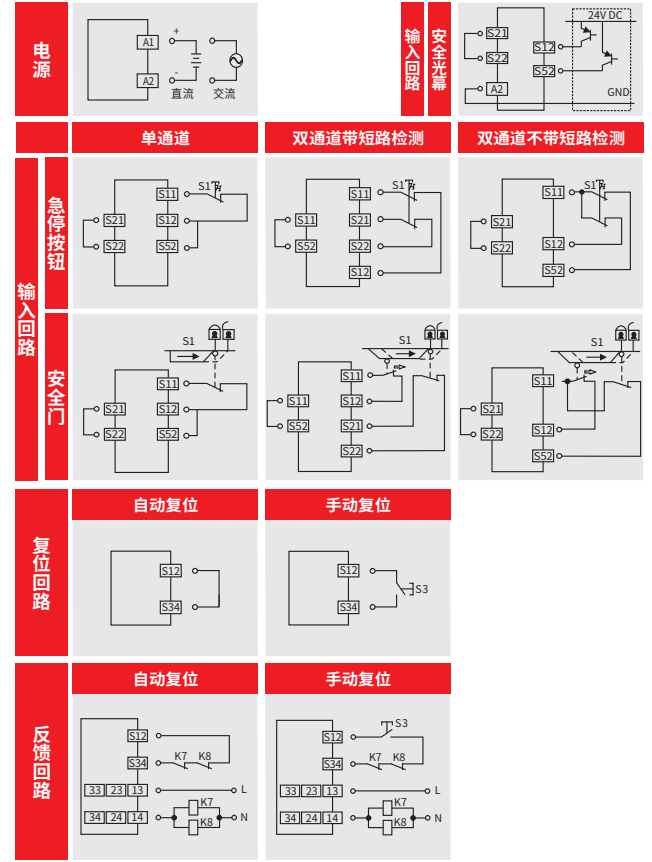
电源

A1
A2
+
-
直流
交流

输入回路
安全光幕
S21
S22
A2
S12
S52
24V DC
GND

单通道
双通道带短路检测
双通道不带短路检测

输入回路

急停按钮

S11
S21
S22
S12
S52
S1

S11
S21
S52
S22
S12
S1

S11
S21
S22
S12
S52
S1

安全门

S1
S11
S21
S22
S12
S52

S1
S11
S12
S52
S21
S22

S1
S11
S21
S22
S12
S52

复位回路
自动复位
手动复位
S12
S34
S12
S34
S3

反馈回路
自动复位
手动复位
S12
S34
K7
K8
33
23
13
L
34
24
14
K7
K8
N

S3
S12
S34
K7
K8
33
23
13
L
34
24
14
K7
K8
N